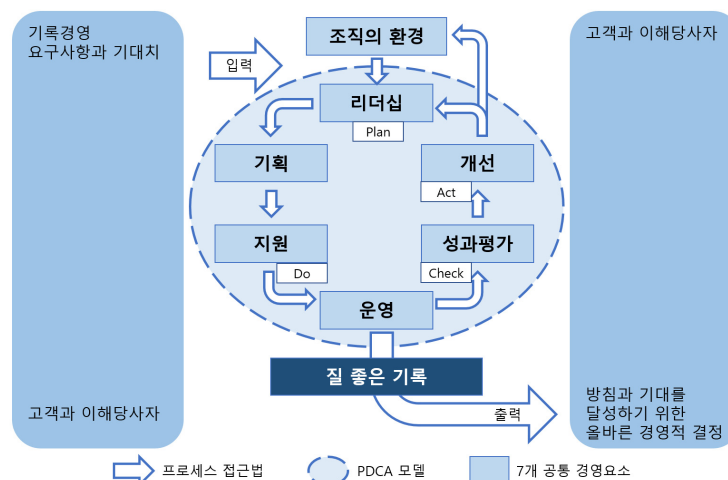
기록경영
요구사항과 기대치

고객과 이해당사자

입력

조직의 환경

리더십

Plan

기획

지원

Do

운영

성과평가

Check

개선

Act

질 좋은 기록

출력

고객과 이해당사자

방침과 기대를
달성하기 위한
올바른 경영적 결정

프로세스 접근법

PDCA 모델

7개 공통 경영요소